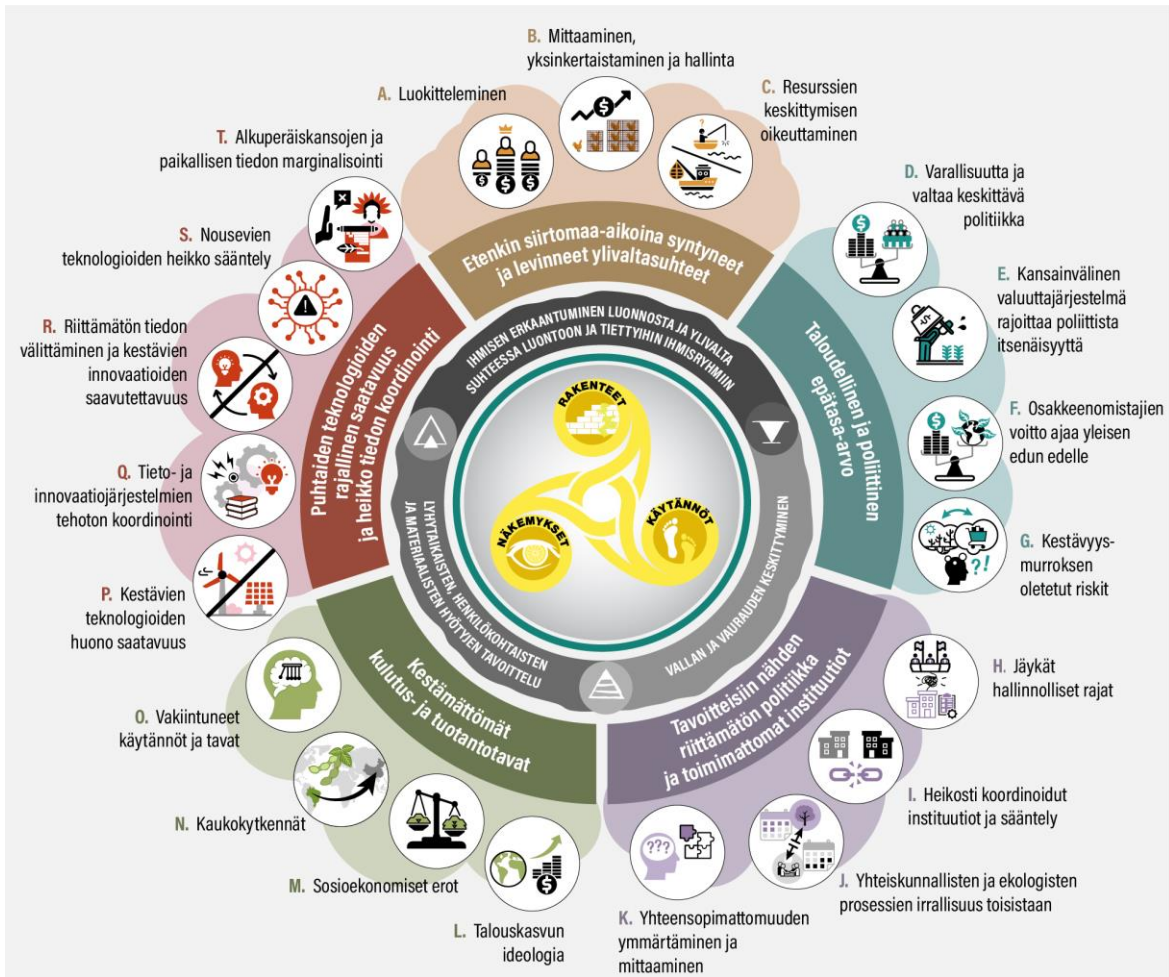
B. Mittaaminen, yksinkertaistaminen ja hallinta

A. Luokitteleminen

C. Resurssien keskittymisen oikeuttaminen

T. Alkuperäiskansojen ja paikallisen tiedon marginalisointi

D. Varallisuutta ja valtaa keskittävä politiikka

S. Nousevien teknologioiden heikko sääntely

Etenkin siirtomaa-aikoina syntyneet ja levinneet ylivaltasuhteet

E. Kansainvälinen valuuttajärjestelmä rajoittaa poliittista itsenäisyyttä

R. Riittämätön tiedon välittäminen ja kestävien innovaatioiden saavutettavuus

Puhtaiden teknologioiden rajallinen saatavuus ja heikko tiedon koordinointi

IHMISEN ERKAANTUMINEN LUONNOSTA JA YLIVALTA SUHTEESSA LUONTOON JA TIETTYIHIN IHMISRYHMIIN

Taloudellinen ja poliittinen epätasa-arvo

F. Osakkeenomistajien voitto ajaa yleisen edun edelle

RAKENTEET

Q. Tieto- ja innovaatiojärjestelmien tehoton koordinointi

LYHYTAIKAISTEN, HENKILÖKOHTAISTEN JA MATERIAALISTEN HYÖTYJEN TAVOITTELU

NÄKEMYKSET

KÄYTÄNNÖT

VALLAN JA VAURAUDEN KESKITTYMINEN

G. Kestävyys-murroksen oletetut riskit

P. Kestävien teknologioiden huono saatavuus

H. Jäykät hallinnolliset rajat

Kestämättömät kulutus- ja tuotantotavat

Tavoitteisiin nähden riittämätön politiikka ja toimimattomat instituutiot

O. Vakiintuneet käytännöt ja tavat

N. Kaukokytkennät

I. Heikosti koordinoidut instituutiot ja sääntely

M. Sosioekonomiset erot

J. Yhteiskunnallisten ja ekologisten prosessien irrallisuus toisistaan

L. Talouskasvun ideologia

K. Yhteensopimattomuuden ymmärtäminen ja mittaaminen